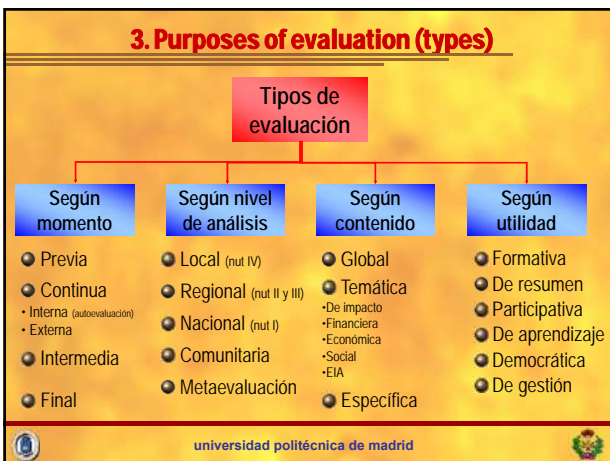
3. Purposes of evaluation (types)

Tipos de evaluación

Según momento

Previa

Continua
• Interna (autoevaluación)
• Externa

Intermedia

Final

Según nivel de análisis

Local (nut IV)

Regional (nut II y III)

Nacional (nut I)

Comunitaria

Metaevaluación

Según contenido

Global

Temática
•De impacto
•Financiera
•Económica
•Social
•EIA

Específica

Según utilidad

Formativa

De resumen

Participativa

De aprendizaje

Democrática

De gestión

universidad politécnica de madrid